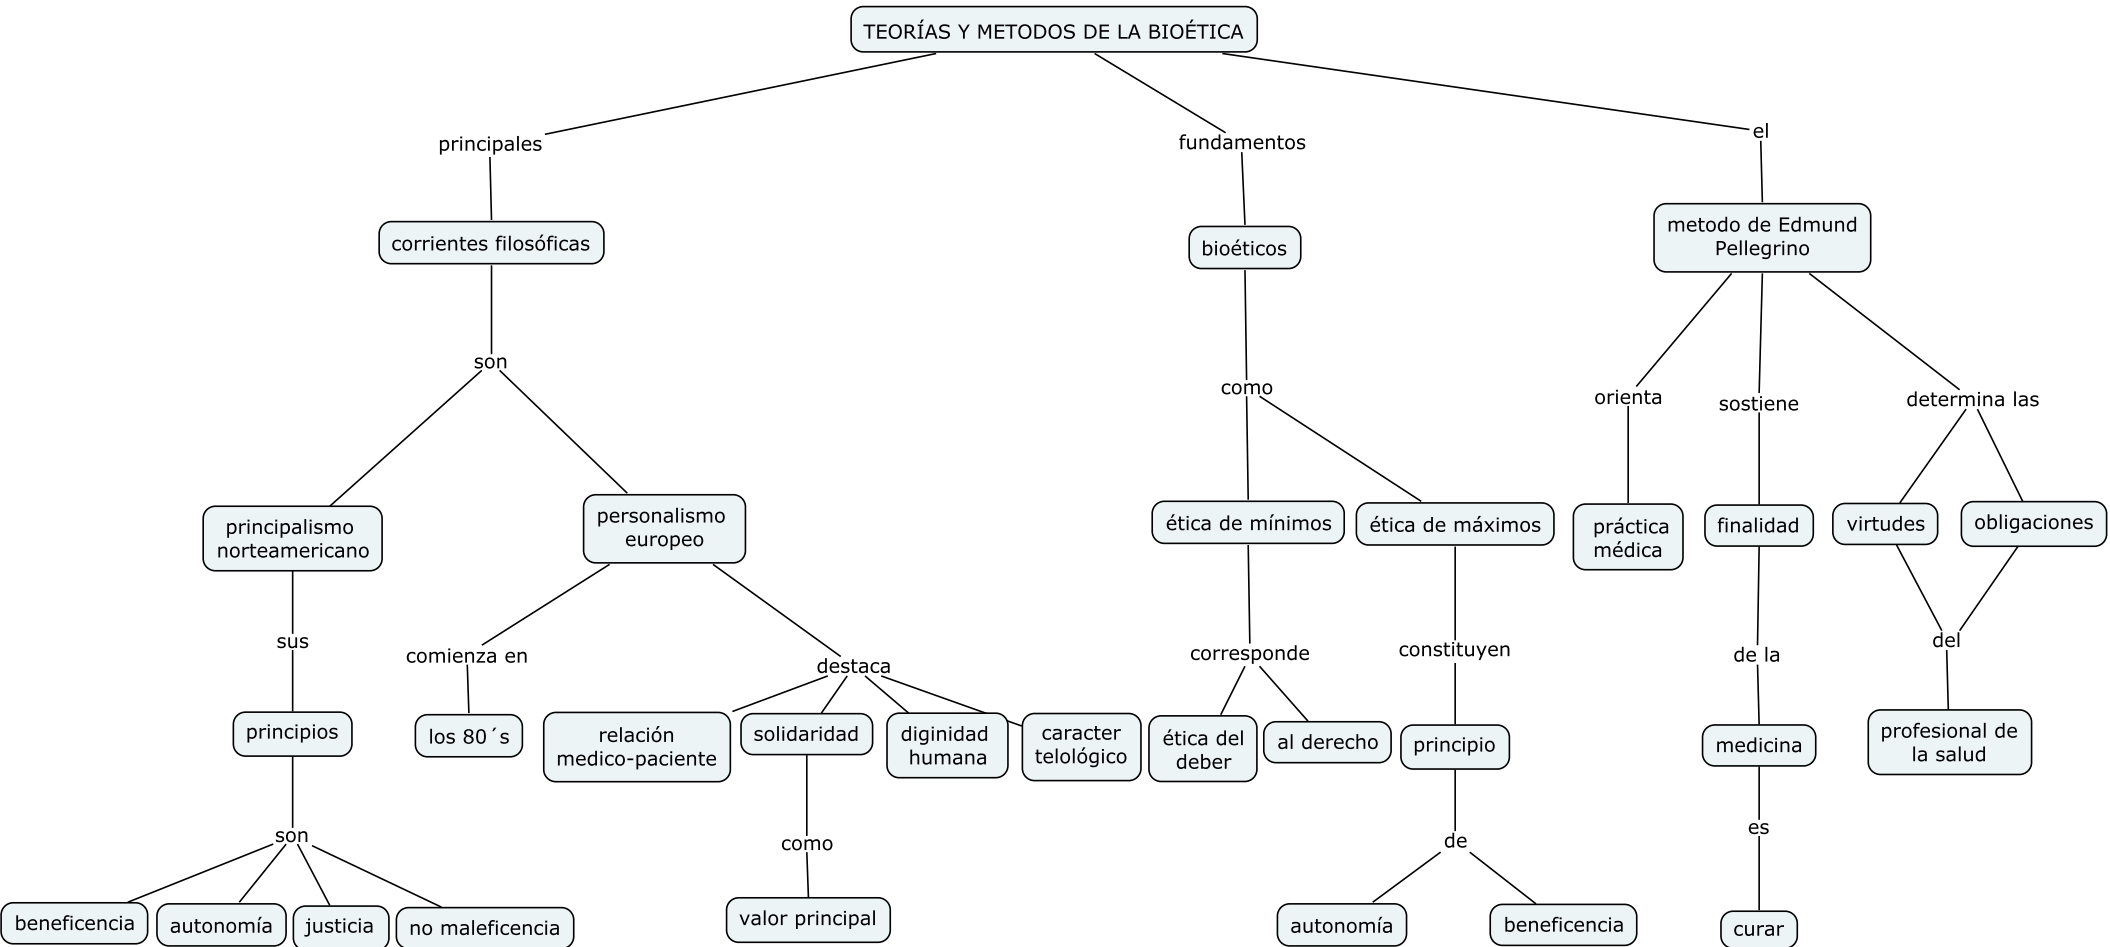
TEORÍAS Y METODOS DE LA BIOÉTICA

principales

corrientes filosóficas

son

principalismo norteamericano

sus

principios

son

beneficencia

autonomía

justicia

no maleficencia

personalismo europeo

comienza en

los 80´s

destaca

relación medico-paciente

solidaridad

como

valor principal

diginidad humana

caracter telológico

fundamentos

bioéticos

como

ética de mínimos

corresponde

ética del deber

al derecho

ética de máximos

constituyen

principio

de

autonomía

beneficencia

el

metodo de Edmund Pellegrino

orienta

práctica médica

sostiene

finalidad

de la

medicina

es

curar

determina las

virtudes

obligaciones

del

profesional de la salud